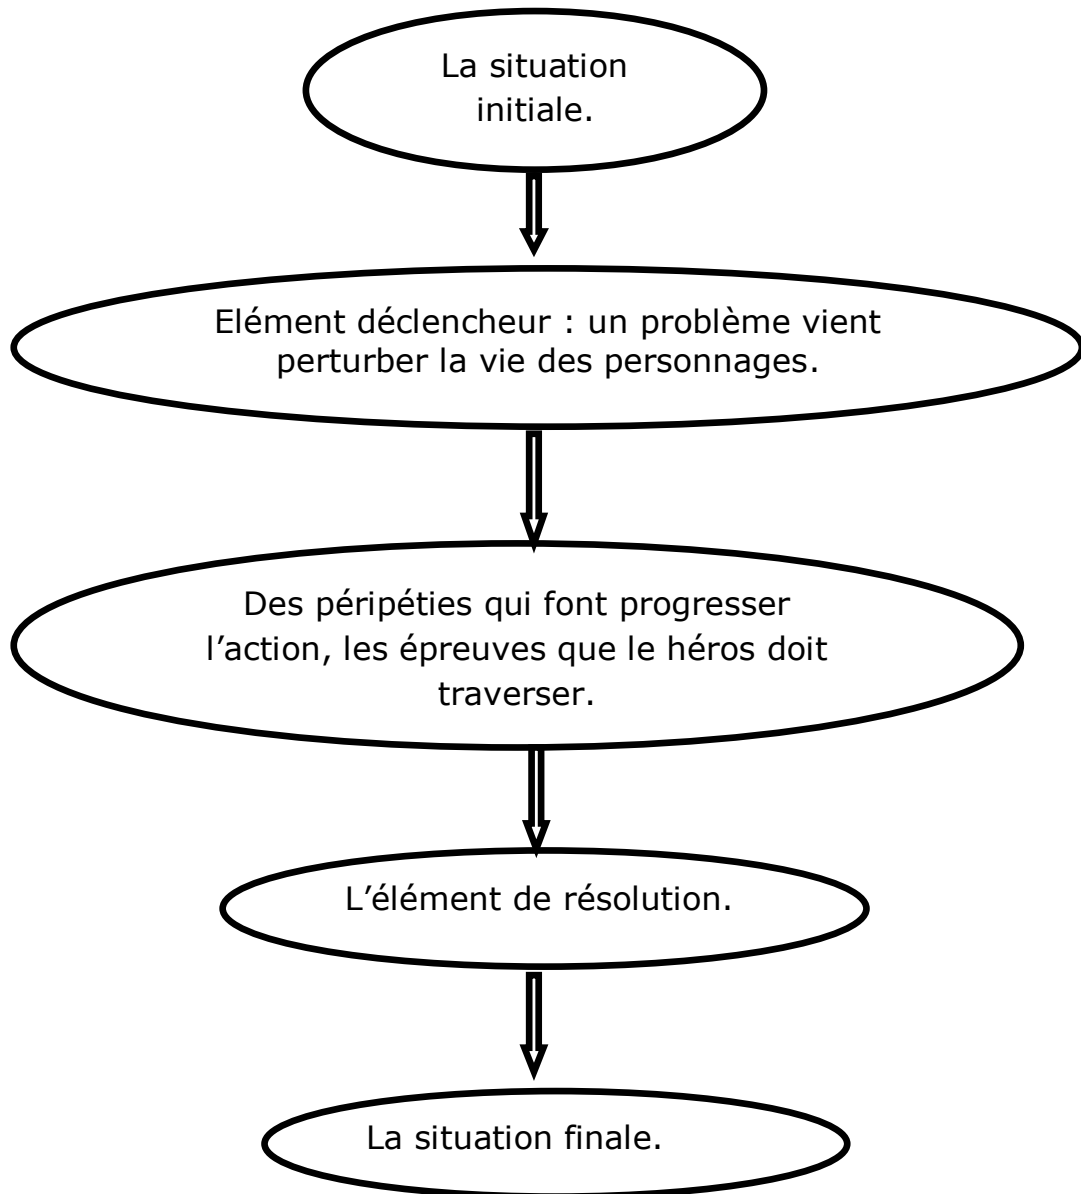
La situation initiale.

Elément déclencheur : un problème vient perturber la vie des personnages.

Des péripéties qui font progresser l’action, les épreuves que le héros doit traverser.

L’élément de résolution.

La situation finale.